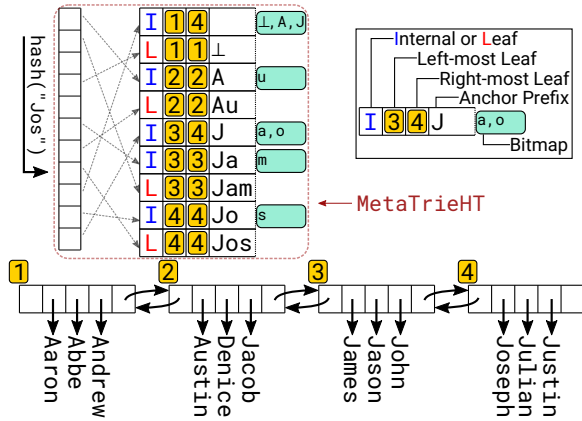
hash("Jos")

| | | | | |
|---|---|---|---|---|
| I | 1 | 4 | | ⊥,A,J |
| L | 1 | 1 | ⊥ | |
| I | 2 | 2 | A | u |
| L | 2 | 2 | Au | |
| I | 3 | 4 | J | a,o |
| I | 3 | 3 | Ja | m |
| L | 3 | 3 | Jam | |
| I | 4 | 4 | Jo | s |
| L | 4 | 4 | Jos | |

MetaTrieHT

Internal or Leaf
Left-most Leaf
Right-most Leaf
Anchor Prefix
I 3 4 J a,o
Bitmap

1
Aaron
Abbe
Andrew

2
Austin
Denice
Jacob

3
James
Jason
John

4
Joseph
Julian
Justin